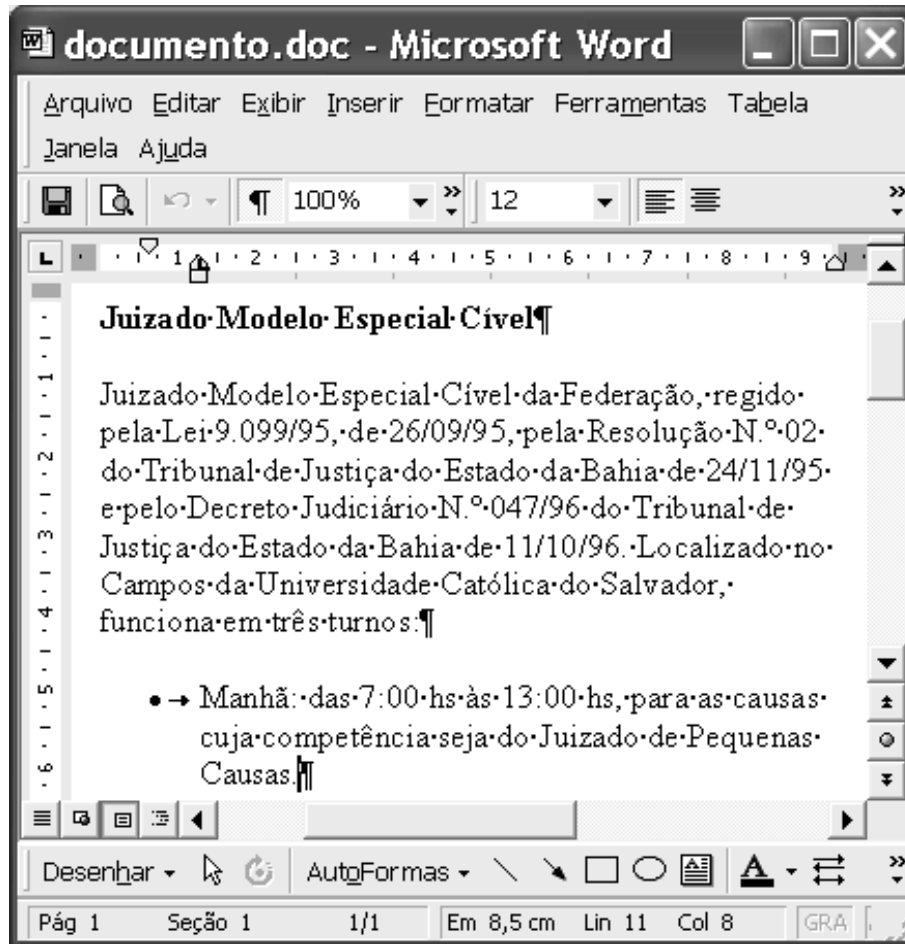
documento.doc - Microsoft Word

Arquivo Editar Exibir Inserir Formatar Ferramentas Tabela Janela Ajuda

¶ 100% 12

1 · 2 · 3 · 4 · 5 · 6 · 7 · 8 · 9

Juizado·Modelo·Especial·Cível¶

Juizado·Modelo·Especial·Cível·da·Federação,·regido·pela·Lei·9.099/95,·de·26/09/95,·pela·Resolução·N.º·02·do·Tribunal·de·Justiça·do·Estado·da·Bahia·de·24/11/95·e·pelo·Decreto·Judiciário·N.º·047/96·do·Tribunal·de·Justiça·do·Estado·da·Bahia·de·11/10/96.·Localizado·no·Campos·da·Universidade·Católica·do·Salvador,·funciona·em·três·turnos:¶

• → Manhã:·das·7:00·hs·às·13:00·hs,·para·as·causas·cuja·competência·seja·do·Juizado·de·Pequenas·Causas.¶

Desenhar · AutoFormas ·

Pág 1 Seção 1 1/1 Em 8,5 cm Lin 11 Col 8 GRA